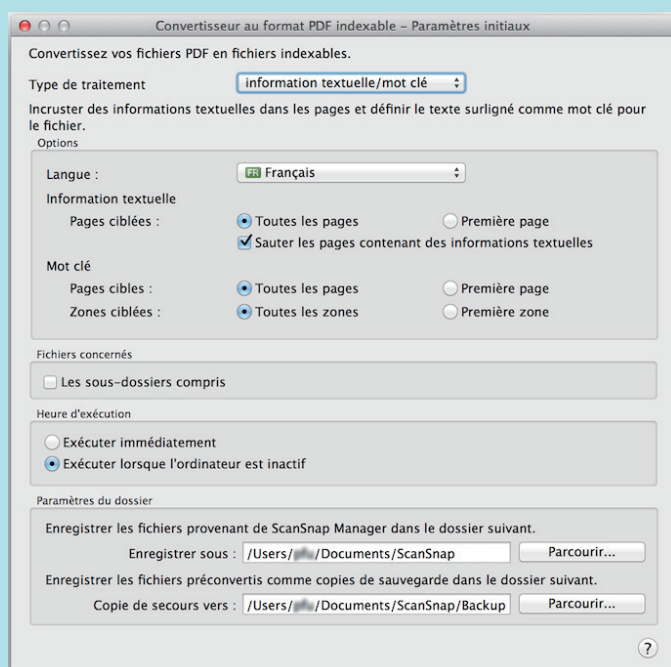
Convertisseur au format PDF indexable – Paramètres initiaux

Convertissez vos fichiers PDF en fichiers indexables.

Type de traitement information textuelle/mot clé

Incruster des informations textuelles dans les pages et définir le texte surligné comme mot clé pour le fichier.

Options

Langue : FR Français

Information textuelle

Pages ciblées : Toutes les pages Première page

Sauter les pages contenant des informations textuelles

Mot clé

Pages cibles : Toutes les pages Première page

Zones ciblées : Toutes les zones Première zone

Fichiers concernés

Les sous-dossiers compris

Heure d'exécution

Exécuter immédiatement

Exécuter lorsque l'ordinateur est inactif

Paramètres du dossier

Enregistrer les fichiers provenant de ScanSnap Manager dans le dossier suivant.

Enregistrer sous : /Users/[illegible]/Documents/ScanSnap Parcourir...

Enregistrer les fichiers préconvertis comme copies de sauvegarde dans le dossier suivant.

Copie de secours vers : /Users/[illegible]/Documents/ScanSnap/Backup Parcourir...

?